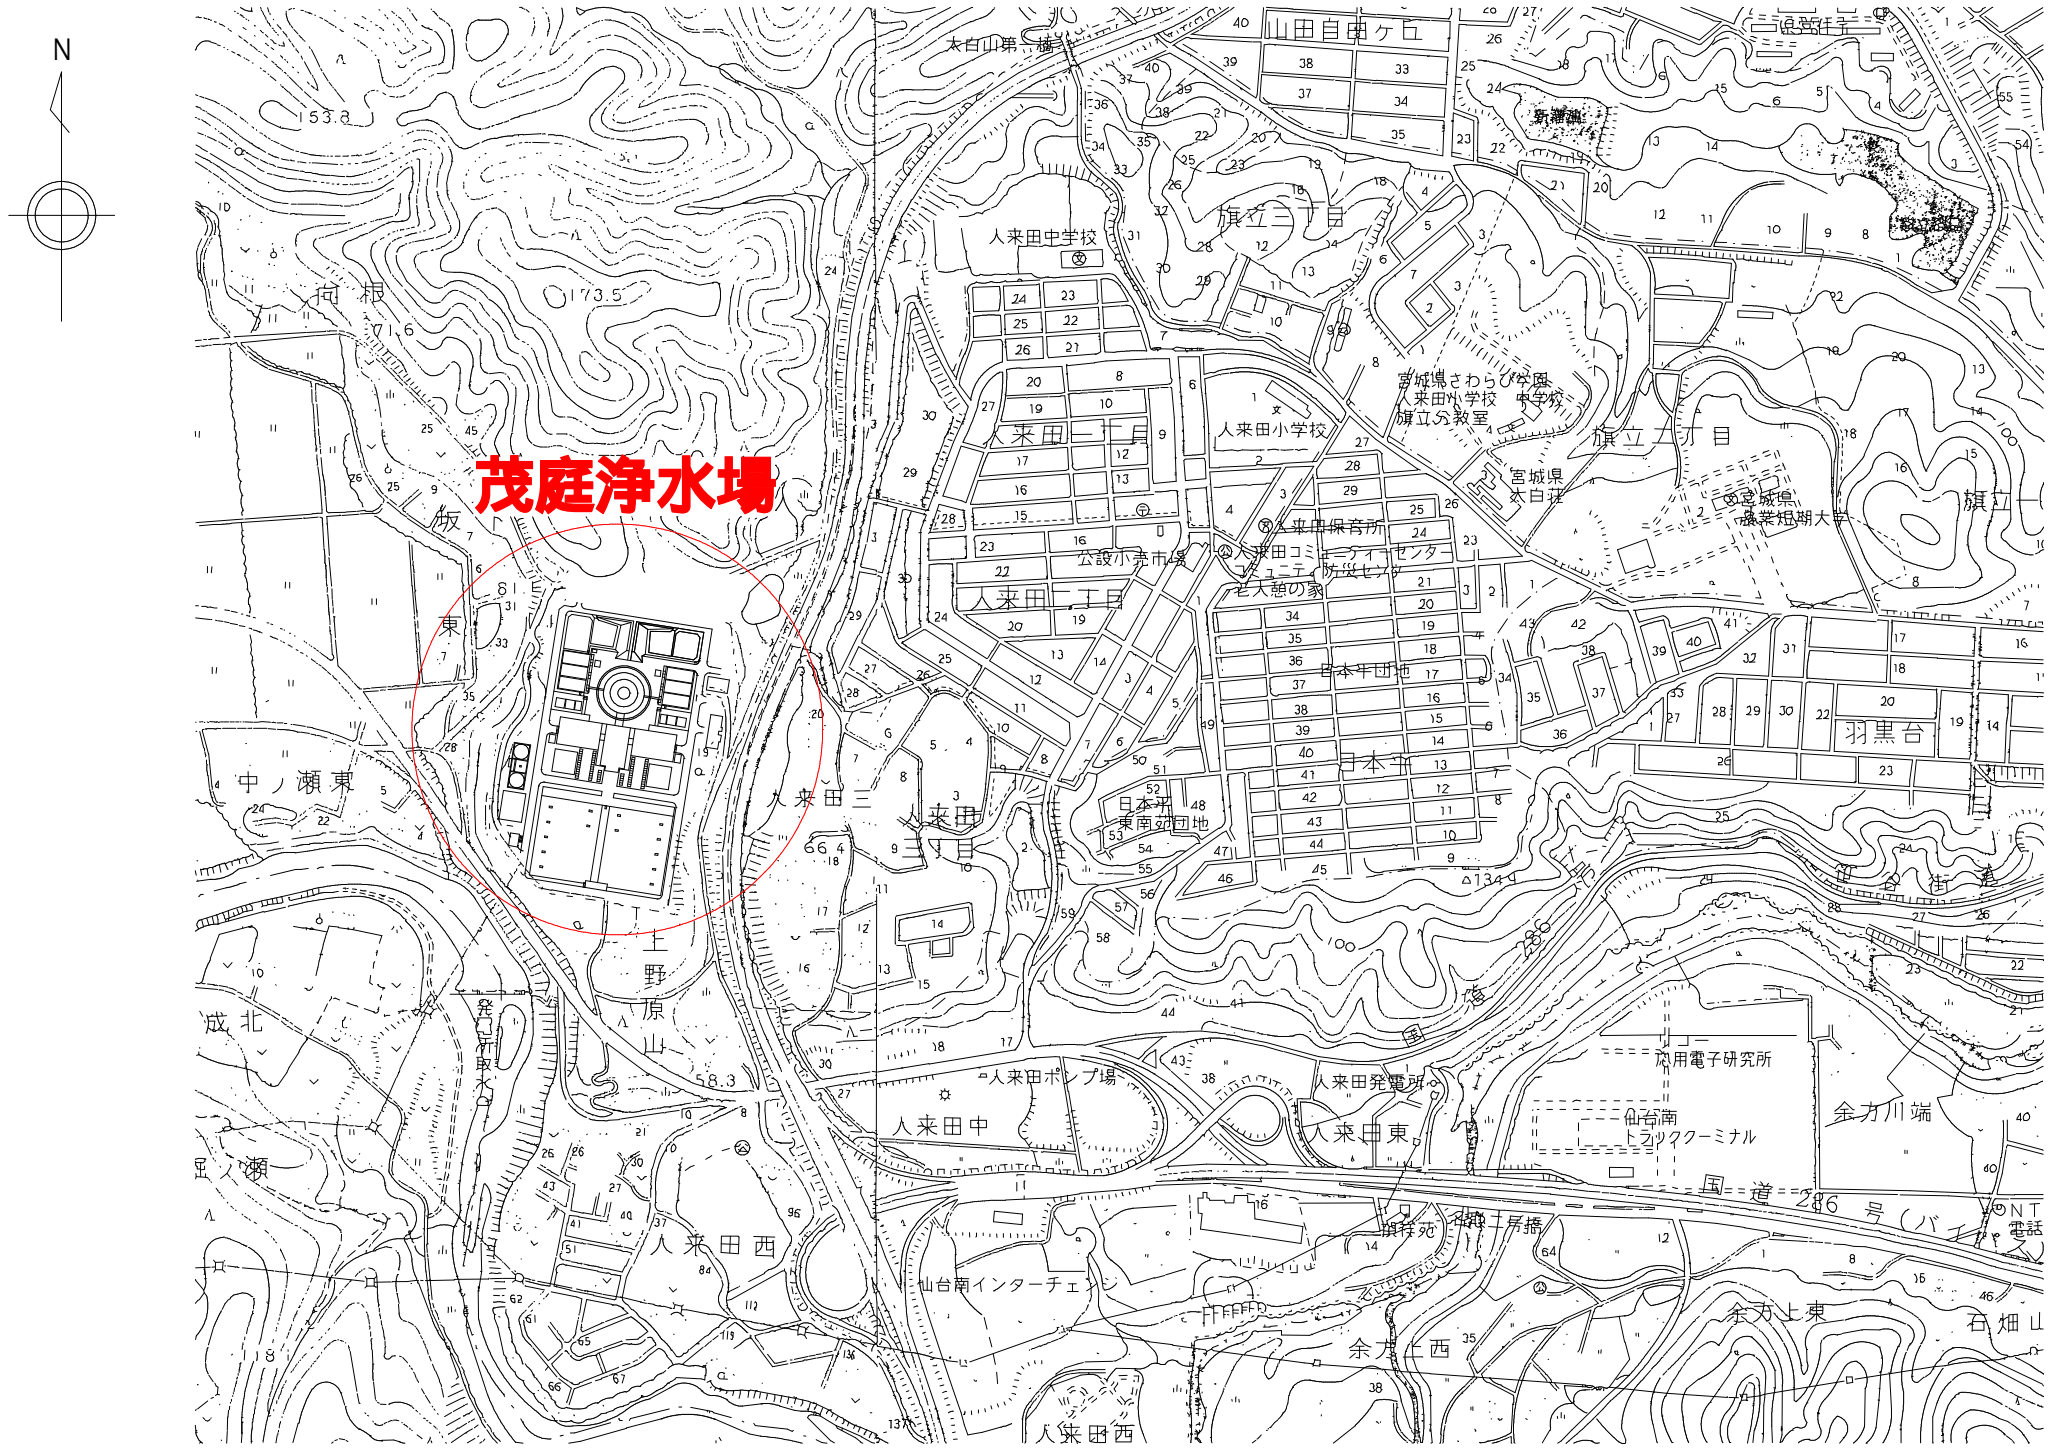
N

茂庭浄水場

太白山第一橋
山田自由ケ丘
153.8
173.5
向根
716
人来田中学校
旗立三丁目
宮城県さわらび学園
人来田小学校 中学校
旗立分教室
人来田小学校
旗立二丁目
宮城県
太白荘
宮城県
農業短期大学
旗立
人来田一丁目
人来田保育所
人来田コミュニティセンター
コミュニティ防災センター
老人憩の家
公設小売市場
人来田二丁目
日本平団地
日本平
日本平
東南部団地
羽黒台
中ノ瀬東
東
人来田三丁目
人来田三
66.4
上野原山
58.3
成北
取水
人来田ポンプ場
人来田中
人来田発電所
人来田東
応用電子研究所
仙台南
トラックターミナル
余方川端
国道286号(バイパス)
NTT
電話
人来田西
仙台南インターチェンジ
旗行苑
人来田二号橋
余方上東
石畑山
余方上西
人来田西
ノ瀬